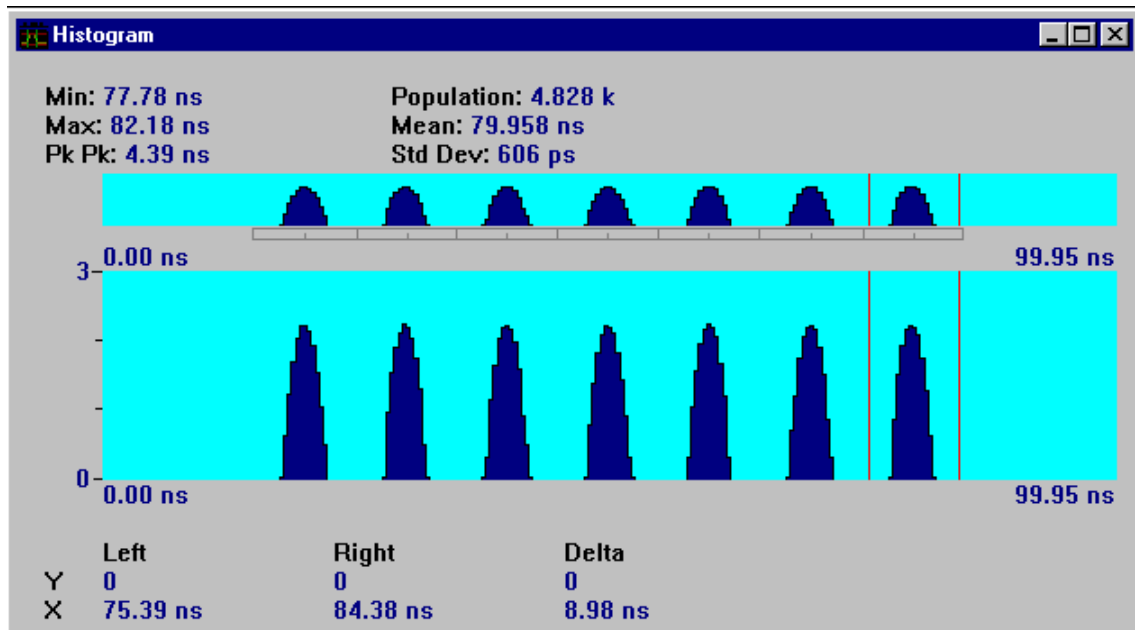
Histogram

Min: 77.78 ns
Max: 82.18 ns
Pk Pk: 4.39 ns

Population: 4.828 k
Mean: 79.958 ns
Std Dev: 606 ps

0.00 ns
99.95 ns

3
0
0.00 ns
99.95 ns

| | Left | Right | Delta |
|---|---|---|---|
| Y | 0 | 0 | 0 |
| X | 75.39 ns | 84.38 ns | 8.98 ns |